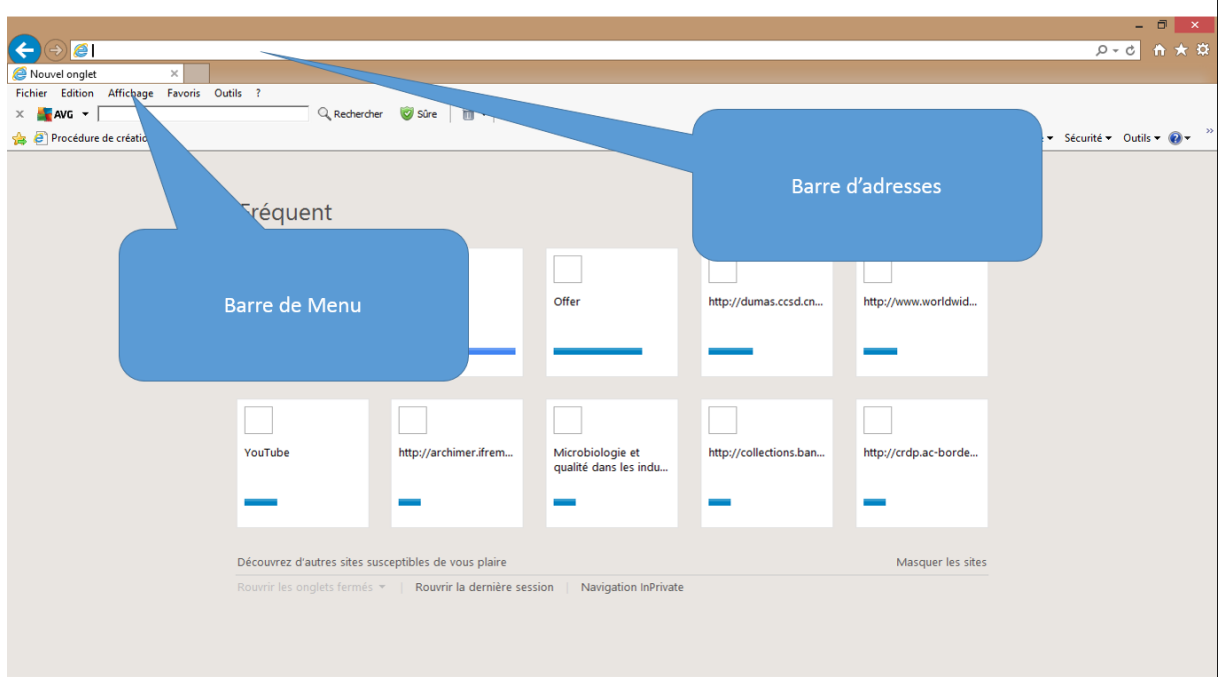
Nouvel onglet

Fichier Edition Affichage Favoris Outils ?

AVG Rechercher Sûre

Procédure de créatio

Sécurité Outils

Barre d'adresses

Fréquent

Barre de Menu

Offer

http://dumas.ccsd.cn...

http://www.worldwid...

YouTube

http://archimer.ifrem...

Microbiologie et qualité dans les indu...

http://collections.ban...

http://crdp.ac-borde...

Découvrez d'autres sites susceptibles de vous plaire

Masquer les sites

Rouvrir les onglets fermés | Rouvrir la dernière session | Navigation InPrivate